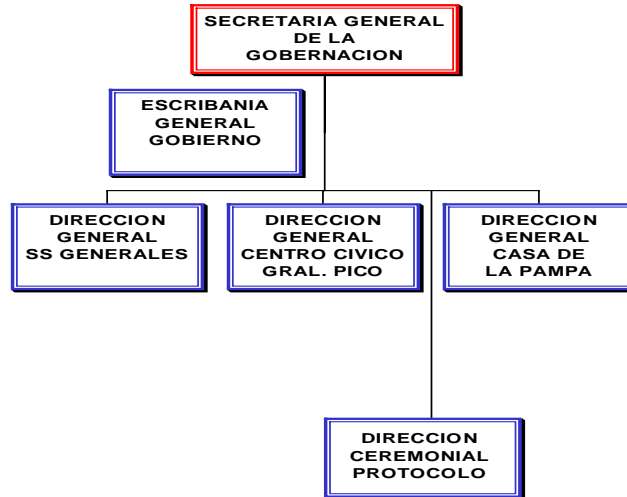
SECRETARIA GENERAL DE LA GOBERNACION

ESCRIBANIA GENERAL GOBIERNO

DIRECCION GENERAL SS GENERALES

DIRECCION GENERAL CENTRO CIVICO GRAL. PICO

DIRECCION GENERAL CASA DE LA PAMPA

DIRECCION CEREMONIAL PROTOCOLO